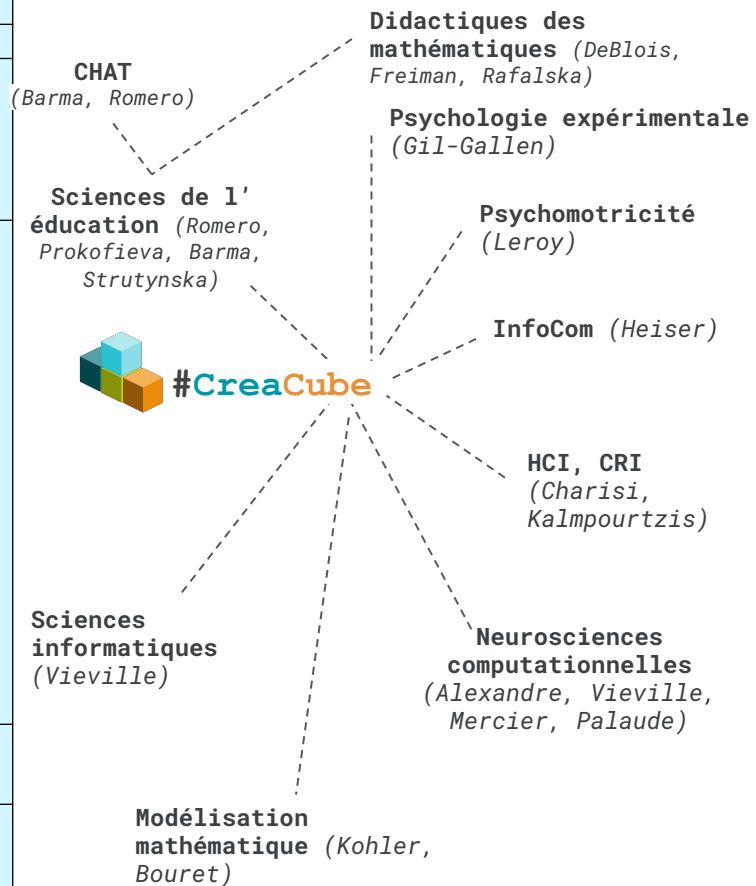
Didactiques des mathématiques (DeBlois, Freiman, Rafalska)

CHAT (Barma, Romero)

Psychologie expérimentale (Gil-Gallen)

Sciences de l' éducation (Romero, Prokofieva, Barma, Strutynska)

Psychomotricité (Leroy)

InfoCom (Heiser)

#CreaCube

HCI, CRI (Charisi, Kalmpourtzis)

Sciences informatiques (Vieville)

Neurosciences computationnelles (Alexandre, Vieville, Mercier, Palaude)

Modélisation mathématique (Kohler, Bouret)